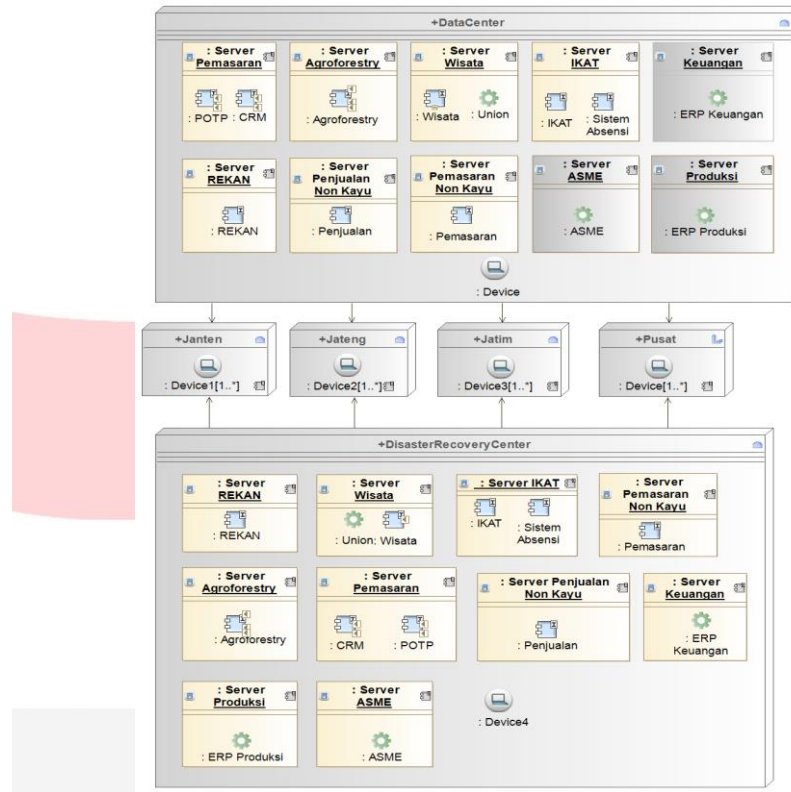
+DataCenter

: Server Pemasaran
: POTP
: CRM

: Server Agroforestry
: Agroforestry

: Server Wisata
: Wisata
: Union

: Server IKAT
: IKAT
: Sistem Absensi

: Server Keuangan
: ERP Keuangan

: Server REKAN
: REKAN

: Server Penjualan Non Kayu
: Penjualan

: Server Pemasaran Non Kayu
: Pemasaran

: Server ASME
: ASME

: Server Produksi
: ERP Produksi

: Device

+Janten
: Device1[1..*]

+Jateng
: Device2[1..*]

+Jatim
: Device3[1..*]

+Pusat
: Device[1..*]

+DisasterRecoveryCenter

: Server REKAN
: REKAN

: Server Wisata
: Union: Wisata

: Server IKAT
: IKAT
: Sistem Absensi

: Server Pemasaran Non Kayu
: Pemasaran

: Server Agroforestry
: Agroforestry

: Server Pemasaran
: CRM
: POTP

: Server Penjualan Non Kayu
: Penjualan

: Server Keuangan
: ERP Keuangan

: Server Produksi
: ERP Produksi

: Server ASME
: ASME

: Device4